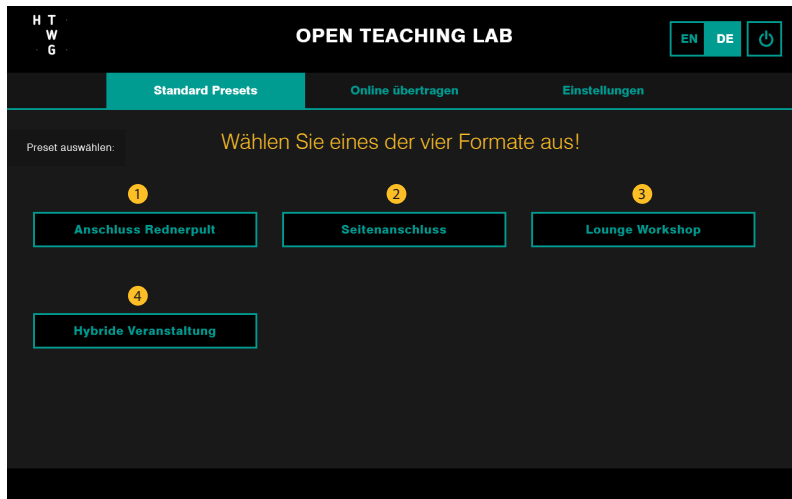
H T
W
G

OPEN TEACHING LAB

EN DE

Standard Presets
Online übertragen
Einstellungen

Preset auswählen:

Wählen Sie eines der vier Formate aus!

1
Anschluss Rednerpult

2
Seitenanschluss

3
Lounge Workshop

4
Hybride Veranstaltung